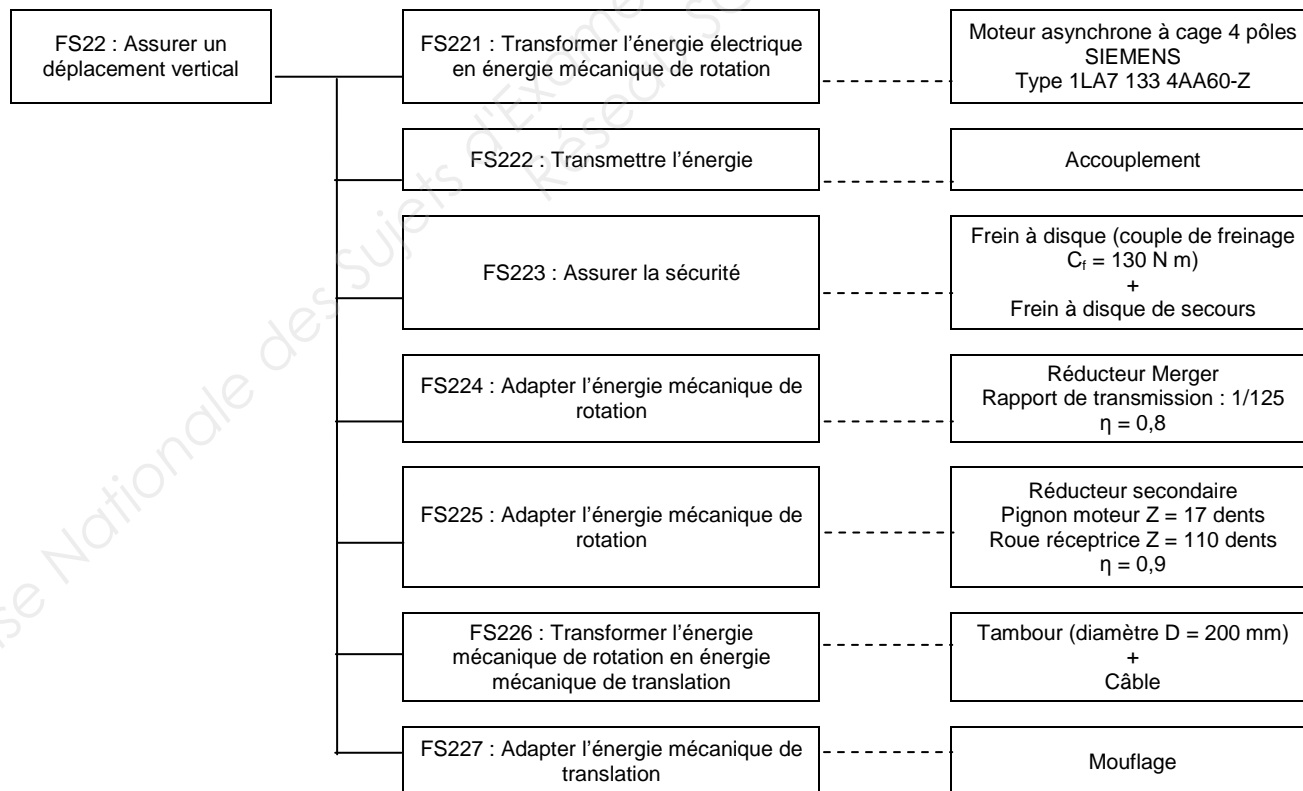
FS22 : Assurer un déplacement vertical

FS221 : Transformer l'énergie électrique en énergie mécanique de rotation

Moteur asynchrone à cage 4 pôles SIEMENS Type 1LA7 133 4AA60-Z

FS222 : Transmettre l'énergie

Accouplement

FS223 : Assurer la sécurité

Frein à disque (couple de freinage $C_f$ = 130 N m) + Frein à disque de secours

FS224 : Adapter l'énergie mécanique de rotation

Réducteur Merger Rapport de transmission : 1/125 $\eta$ = 0,8

FS225 : Adapter l'énergie mécanique de rotation

Réducteur secondaire Pignon moteur Z = 17 dents Roue réceptrice Z = 110 dents $\eta$ = 0,9

FS226 : Transformer l'énergie mécanique de rotation en énergie mécanique de translation

Tambour (diamètre D = 200 mm) + Câble

FS227 : Adapter l'énergie mécanique de translation

Mouflage

Base Nationale des Sujets d'Examens Réseau SCEREN